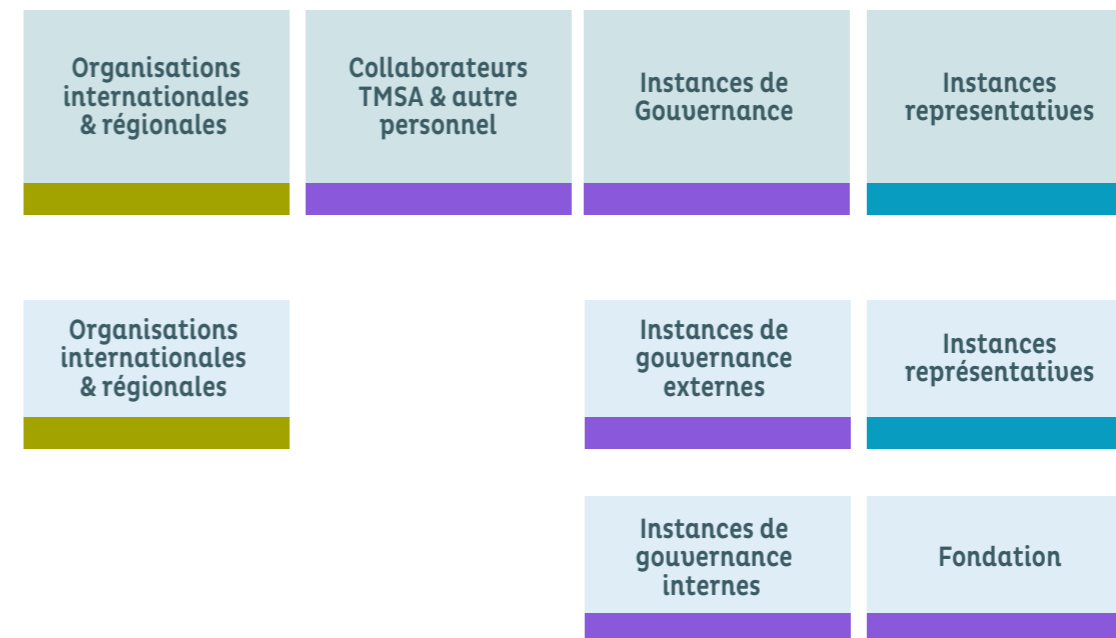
Organisations internationales & régionales

Collaborateurs TMSA & autre personnel

Instances de Gouvernance

Instances representatives

Organisations internationales & régionales

Instances de gouvernance externes

Instances représentatives

Instances de gouvernance internes

Fondation